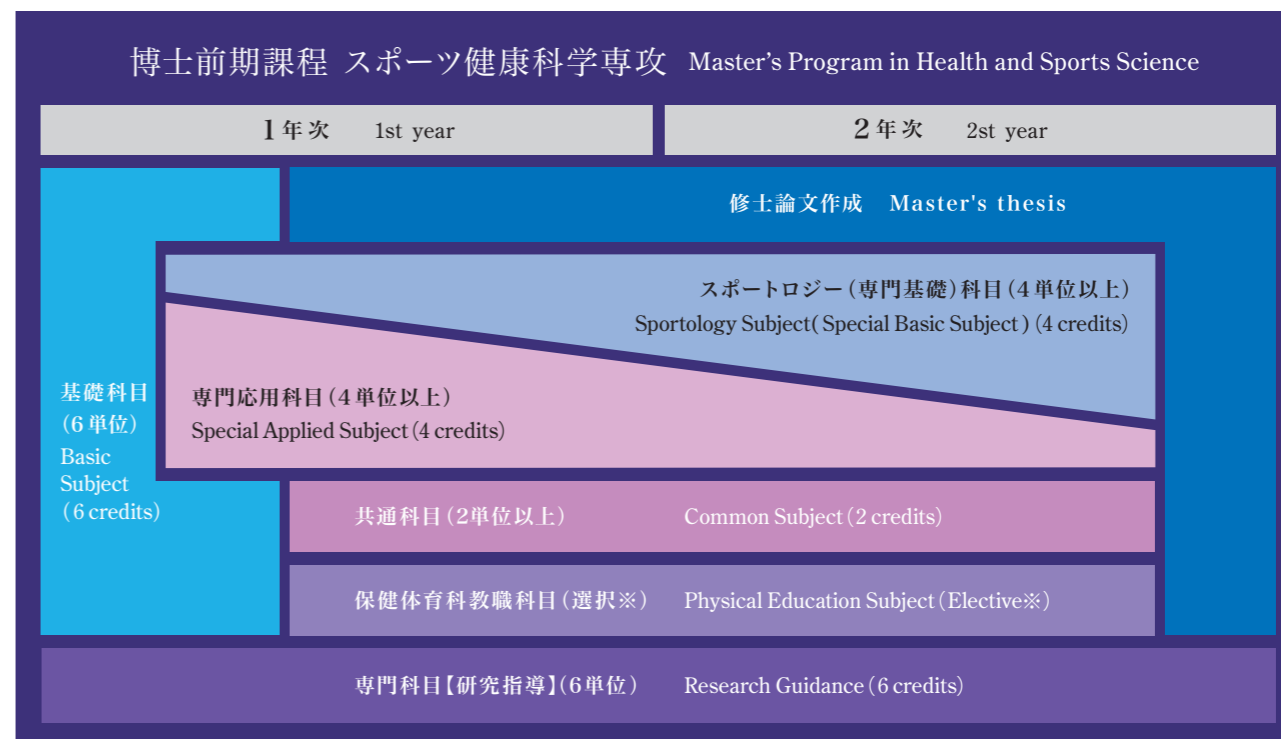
博士前期課程 スポーツ健康科学専攻 Master's Program in Health and Sports Science

1年次 1st year

2年次 2st year

修士論文作成 Master's thesis

スポートロジー（専門基礎）科目（4単位以上）
Sportology Subject( Special Basic Subject ) (4 credits)

基礎科目
（6単位）
Basic Subject
（6 credits）

専門応用科目（4単位以上）
Special Applied Subject (4 credits)

共通科目（2単位以上） Common Subject（2 credits）

保健体育科教職科目（選択※） Physical Education Subject（Elective※）

専門科目【研究指導】（6単位） Research Guidance（6 credits）